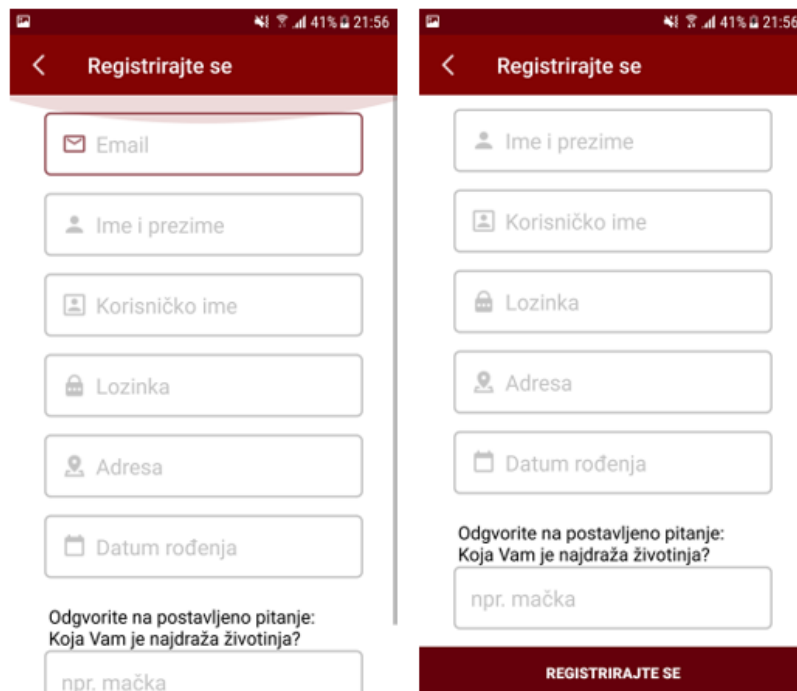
41% 21:56

Registrirajte se

Email

Ime i prezime

Korisničko ime

Lozinka

Adresa

Datum rođenja

Odgvorite na postavljeno pitanje:
Koja Vam je najdraža životinja?

npr. mačka

41% 21:56

Registrirajte se

Ime i prezime

Korisničko ime

Lozinka

Adresa

Datum rođenja

Odgvorite na postavljeno pitanje:
Koja Vam je najdraža životinja?

npr. mačka

REGISTRIRAJTE SE